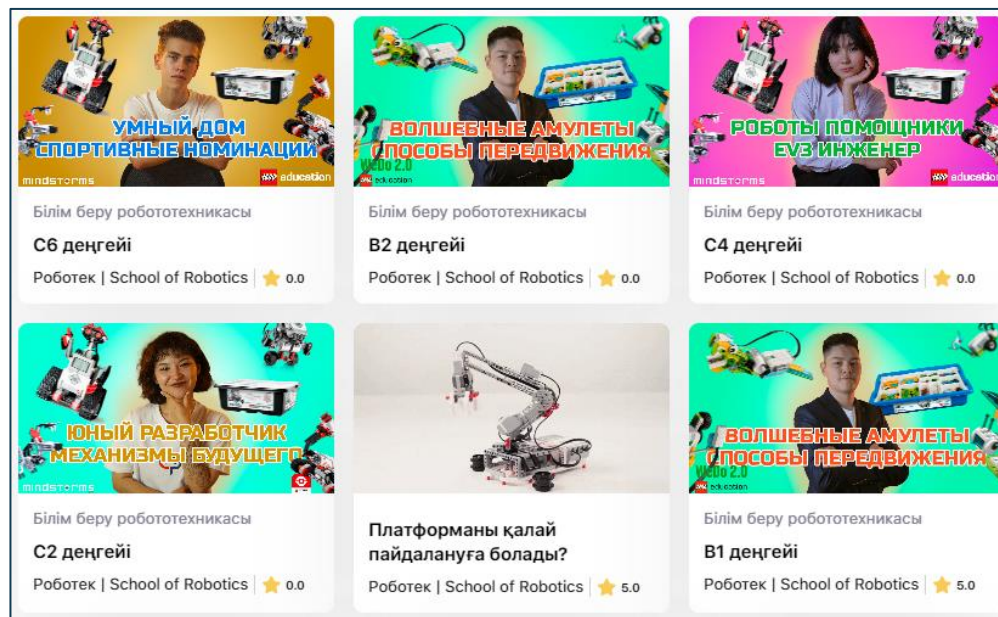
УМНЫЙ ДОМ
СПОРТИВНЫЕ НОМИНАЦИИ
mindstorms
education

Білім беру робототехникасы

C6 деңгейі

Роботек | School of Robotics 0.0

ВОЛШЕБНЫЕ АМУЛЕТЫ
СПОСОБЫ ПЕРЕДВИЖЕНИЯ
WeDo 2.0
education

Білім беру робототехникасы

B2 деңгейі

Роботек | School of Robotics 0.0

РОБОТЫ ПОМОЩНИКИ
EV3 ИНЖЕНЕР
mindstorms
education

Білім беру робототехникасы

C4 деңгейі

Роботек | School of Robotics 0.0

ЮНЫЙ РАЗРАБОТЧИК
МЕХАНИЗМЫ БУДУЩЕГО
mindstorms

Білім беру робототехникасы

C2 деңгейі

Роботек | School of Robotics 0.0

Платформаны қалай пайдалануға болады?

Роботек | School of Robotics 5.0

ВОЛШЕБНЫЕ АМУЛЕТЫ
СПОСОБЫ ПЕРЕДВИЖЕНИЯ
WeDo 2.0
education

Білім беру робототехникасы

B1 деңгейі

Роботек | School of Robotics 5.0